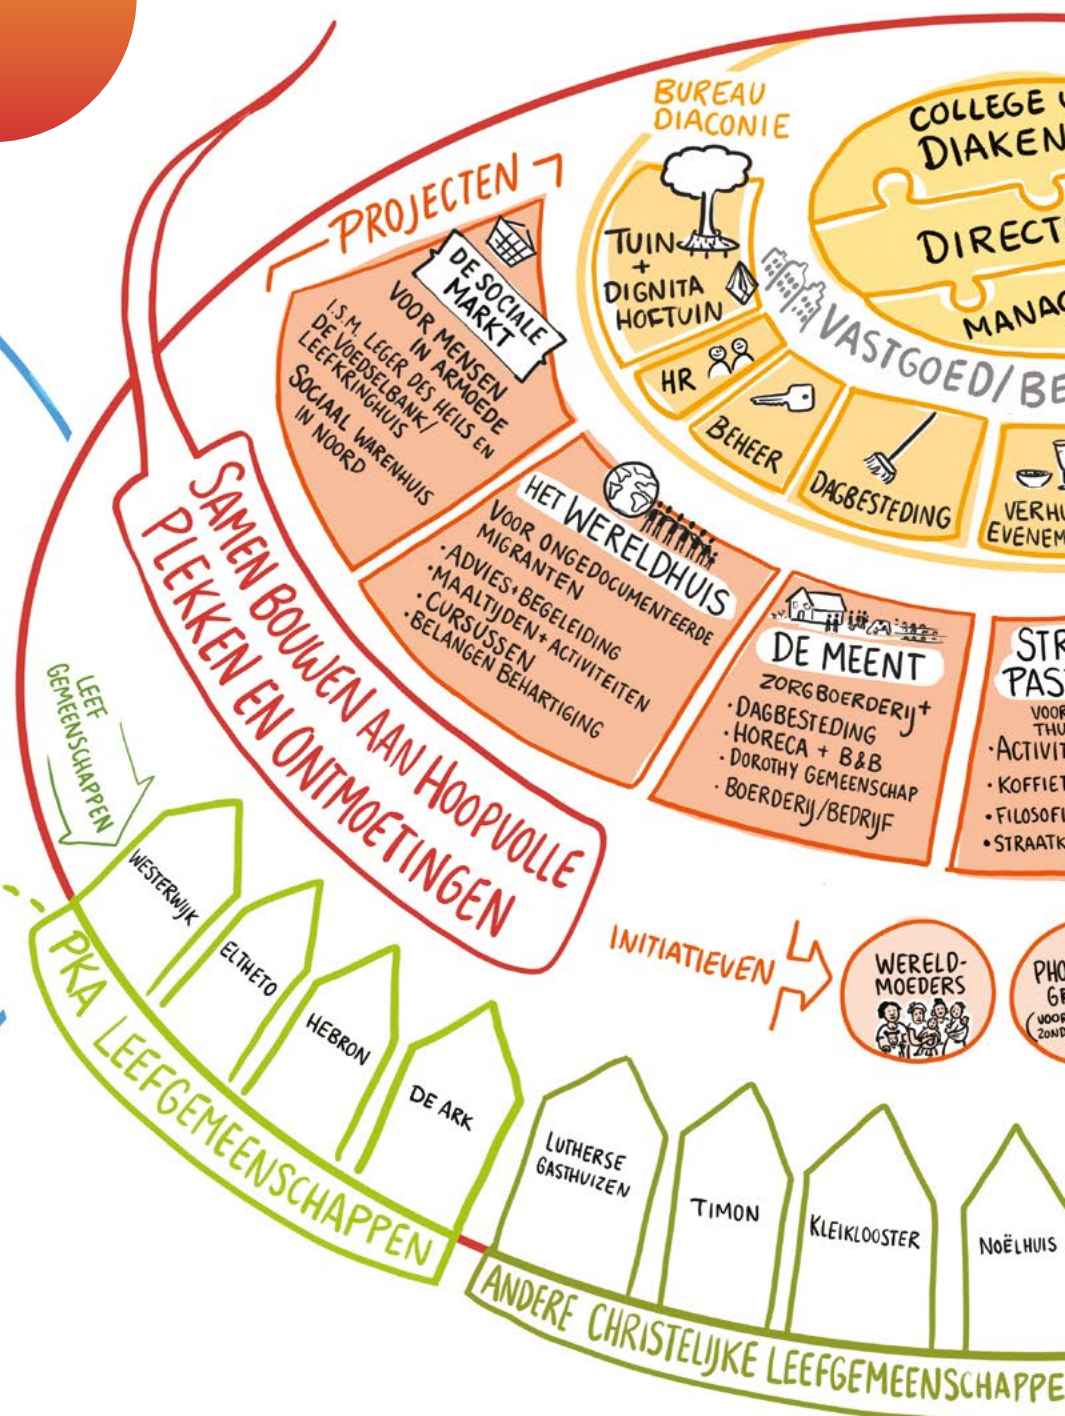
BUREAU DIACONIE

COLLEGE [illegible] DIAKEN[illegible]

DIRECT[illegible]

MANAG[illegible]

TUIN + DIGNITA HOFTUIN

VASTGOED/BE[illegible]

HR

BEHEER

DAGBESTEDING

VERHU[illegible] EVENEM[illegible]

PROJECTEN

DE SOCIALE MARKT

VOOR MENSEN IN ARMOEDE

I.S.M. LEGER DES HEILS EN DE VOEDSELBANK/ LEEFKRINGHUIS

SOCIAAL WARENHUIS IN NOORD

HET WERELDHUIS

VOOR ONGEDOCUMENTEERDE MIGRANTEN

·ADVIES+BEGELEIDING
·MAALTIJDEN+ACTIVITEITEN
·CURSUSSEN
·BELANGEN BEHARTIGING

DE MEENT

ZORGBOERDERIJ+
·DAGBESTEDING
·HORECA + B&B
·DOROTHY GEMEENSCHAP
·BOERDERIJ/BEDRIJF

STR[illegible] PAS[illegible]

VOOR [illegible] THU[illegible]
·ACTIVIT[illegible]
·KOFFIET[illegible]
·FILOSOF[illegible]
·STRAATK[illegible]

SAMEN BOUWEN AAN HOOPVOLLE PLEKKEN EN ONTMOETINGEN

LEEF GEMEENSCHAPPEN

INITIATIEVEN

WERELD-MOEDERS

PHO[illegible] GE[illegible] (VOOR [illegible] ZOND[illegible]

WESTERWIJK

ELTHETO

HEBRON

DE ARK

PKA LEEFGEMEENSCHAPPEN

LUTHERSE GASTHUIZEN

TIMON

KLEIKLOOSTER

NOËLHUIS

ANDERE CHRISTELIJKE LEEFGEMEENSCHAPPE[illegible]